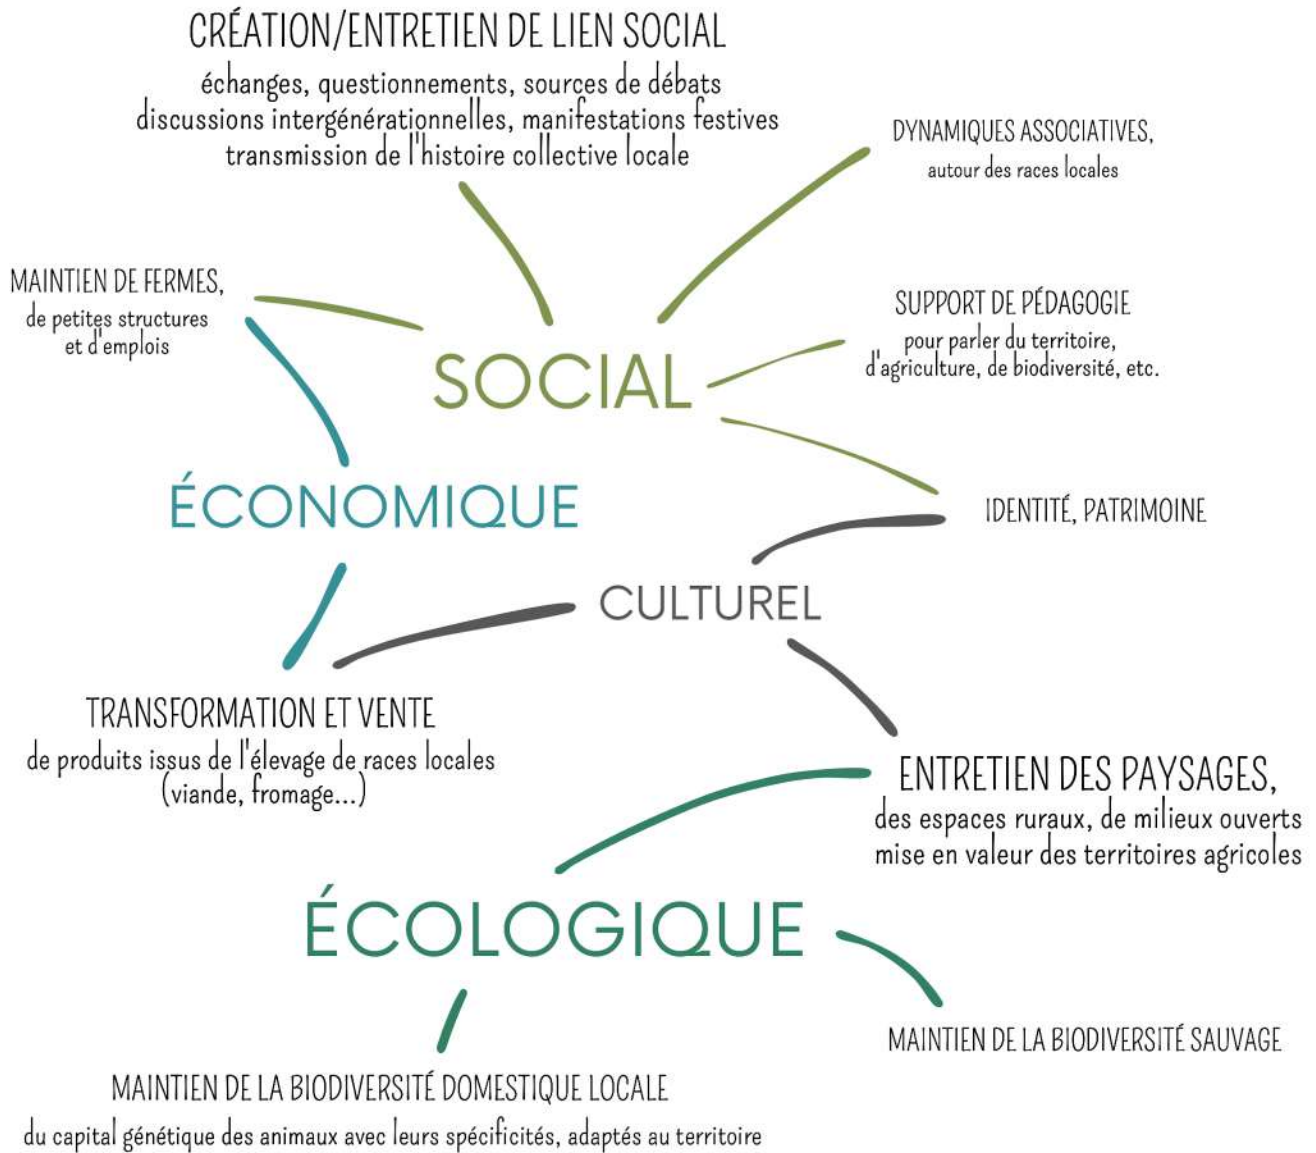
CRÉATION/ENTRETIEN DE LIEN SOCIAL
échanges, questionnements, sources de débats
discussions intergénérationnelles, manifestations festives
transmission de l'histoire collective locale

DYNAMIQUES ASSOCIATIVES,
autour des races locales

MAINTIEN DE FERMES,
de petites structures
et d'emplois

SUPPORT DE PÉDAGOGIE
pour parler du territoire,
d'agriculture, de biodiversité, etc.

SOCIAL

ÉCONOMIQUE

IDENTITÉ, PATRIMOINE

CULTUREL

TRANSFORMATION ET VENTE
de produits issus de l'élevage de races locales
(viande, fromage...)

ENTRETIEN DES PAYSAGES,
des espaces ruraux, de milieux ouverts
mise en valeur des territoires agricoles

ÉCOLOGIQUE

MAINTIEN DE LA BIODIVERSITÉ SAUVAGE

MAINTIEN DE LA BIODIVERSITÉ DOMESTIQUE LOCALE
du capital génétique des animaux avec leurs spécificités, adaptés au territoire